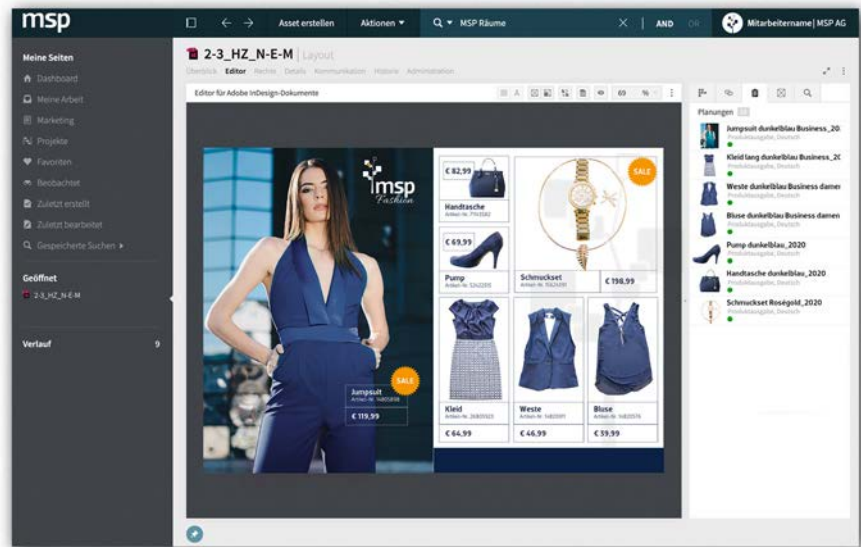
msp

Asset erstellen Aktionen ▾ MSP Räume AND OR Mitarbeitername | MSP AG

Meine Seiten
Dashboard
Meine Arbeit
Marketing
Projekte
Favoriten
Beobachtet
Zuletzt erstellt
Zuletzt bearbeitet
Gespeicherte Suchen ›

Geöffnet
2-3_HZ_N-E-M

Verlauf 9

2-3_HZ_N-E-M | Layout
Überblick Editor Rechte Details Kommunikation Historie Administration

Editor für Adobe InDesign-Dokumente

69 %

msp Fashion

€ 82,99
Handtasche
Artikel-Nr. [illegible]

€ 69,99
Pump
Artikel-Nr. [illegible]

SALE
Schmuckset
Artikel-Nr. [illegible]
€ 198,99

SALE
Jumpsuit
Artikel-Nr. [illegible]
€ 119,99

Kleid
Artikel-Nr. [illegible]
€ 64,99

Weste
Artikel-Nr. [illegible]
€ 46,99

Bluse
Artikel-Nr. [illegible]
€ 39,99

Planungen
Jumpsuit dunkelblau Business_202
Produktausgabe, Deutsch
Kleid lang dunkelblau Business_20
Produktausgabe, Deutsch
Weste dunkelblau Business damen
Produktausgabe, Deutsch
Bluse dunkelblau Business damen
Produktausgabe, Deutsch
Pump dunkelblau_2020
Produktausgabe, Deutsch
Handtasche dunkelblau_2020
Produktausgabe, Deutsch
Schmuckset Roségold_2020
Produktausgabe, Deutsch